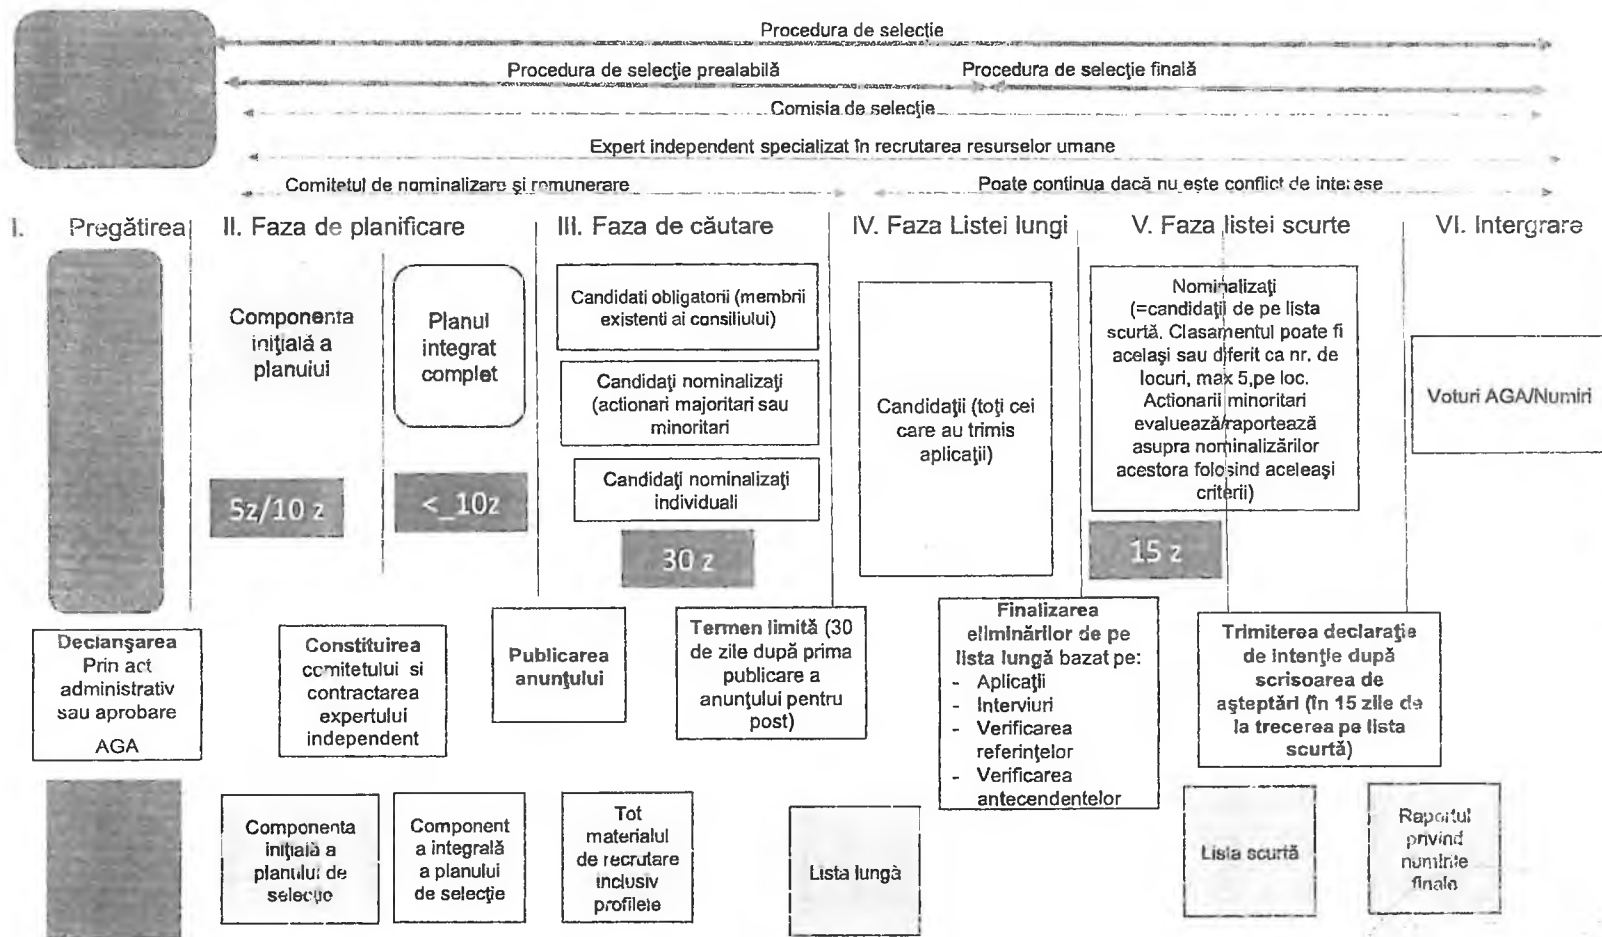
Procedura de selecție

Procedura de selecție prealabilă

Procedura de selecție finală

Comisia de selecție

Expert independent specializat în recrutarea resurselor umane

Comitetul de nominalizare și remunerare

Poate continua dacă nu este conflict de interese

I. Pregătirea

II. Faza de planificare

III. Faza de căutare

IV. Faza Listei lungi

V. Faza listei scurte

VI. Intergrare

Componenta inițială a planului

Planul integrat complet

5z/10 z

<_10z

Candidati obligatorii (membrii existenti ai consiliului)

Candidați nominalizați (actionari majoritari sau minoritari)

Candidați nominalizați individuali

30 z

Candidații (toți cei care au trimis aplicații)

Nominalizați (=candidații de pe lista scurtă. Clasamentul poate fi același sau diferit ca nr. de locuri, max 5,pe loc. Actionarii minoritari evaluează/raportează asupra nominalizărilor acestora folosind aceleași criterii)

15 z

Voturi AGA/Numiri

Declanșarea Prin act administrativ sau aprobare AGA

Constituirea comitetului si contractarea expertului independent

Publicarea anunțului

Termen limită (30 de zile după prima publicare a anunțului pentru post)

Finalizarea eliminărilor de pe lista lungă bazat pe:
- Aplicații
- Interviuri
- Verificarea referințelor
- Verificarea antecendentelor

Trimiterea declarație de intenție după scrisoarea de așteptări (în 15 zile de la trecerea pe lista scurtă)

Componenta inițială a planului de selecție

Component a integrală a planului de selecție

Tot materialul de recrutare inclusiv profilele

Lista lungă

Lista scurtă

Raportul privind numirile finale